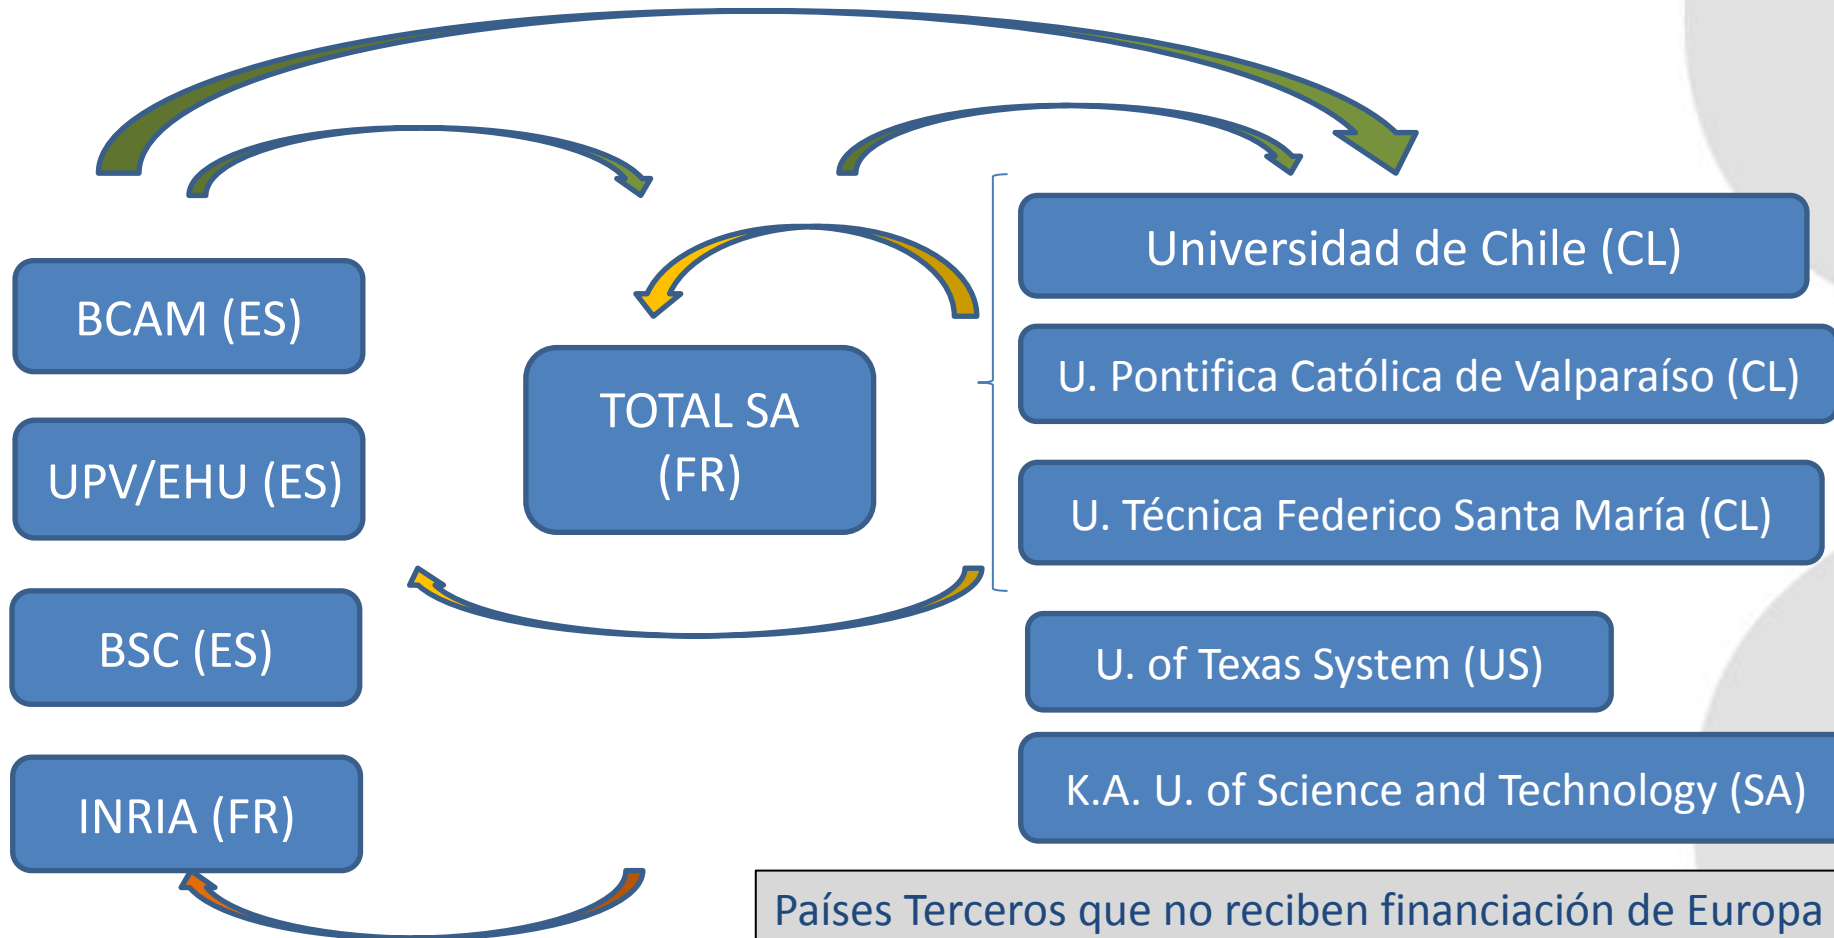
BCAM (ES)

UPV/EHU (ES)

BSC (ES)

INRIA (FR)

TOTAL SA (FR)

Universidad de Chile (CL)

U. Pontifica Católica de Valparaíso (CL)

U. Técnica Federico Santa María (CL)

U. of Texas System (US)

K.A. U. of Science and Technology (SA)

Países Terceros que no reciben financiación de Europa